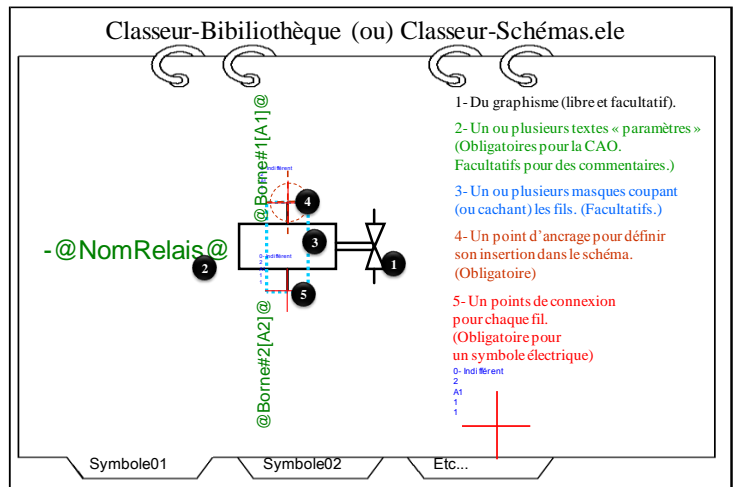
Classeur-Bibiliothèque (ou) Classeur-Schémas.ele

@Borne#1[A1]@

Indifférent

4

3

-@NomRelais@

2

1

0- Indifférent
2
A1
1
1

5

@Borne#2[A2]@

1- Du graphisme (libre et facultatif).

2- Un ou plusieurs textes « paramètres » (Obligatoires pour la CAO. Facultatifs pour des commentaires.)

3- Un ou plusieurs masques coupant (ou cachant) les fils. (Facultatifs.)

4- Un point d'ancrage pour définir son insertion dans le schéma. (Obligatoire)

5- Un points de connexion pour chaque fil. (Obligatoire pour un symbole électrique)

0- Indifférent
2
A1
1
1

Symbole01 | Symbole02 | Etc...